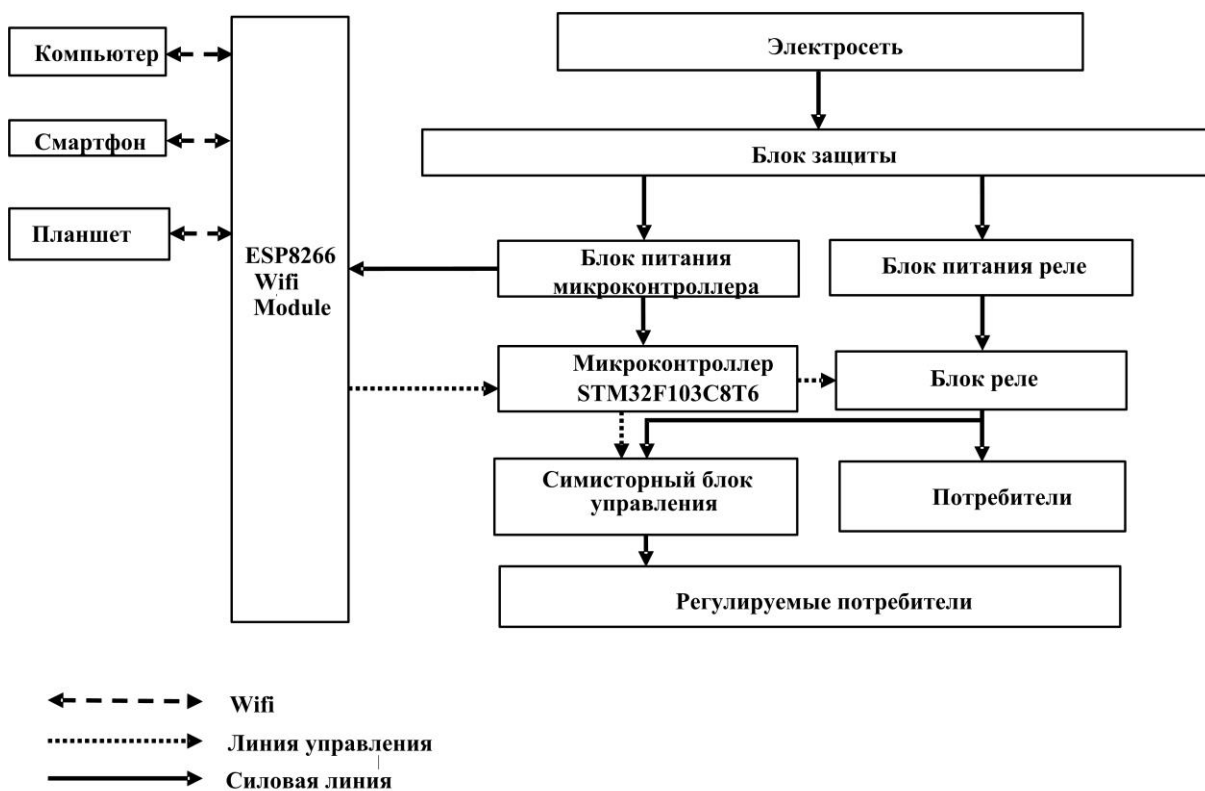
Компьютер

Смартфон

Планшет

ESP8266 Wifi Module

Электросеть

Блок защиты

Блок питания микроконтроллера

Блок питания реле

Микроконтроллер STM32F103C8T6

Блок реле

Симисторный блок управления

Потребители

Регулируемые потребители

Wifi

Линия управления

Силовая линия